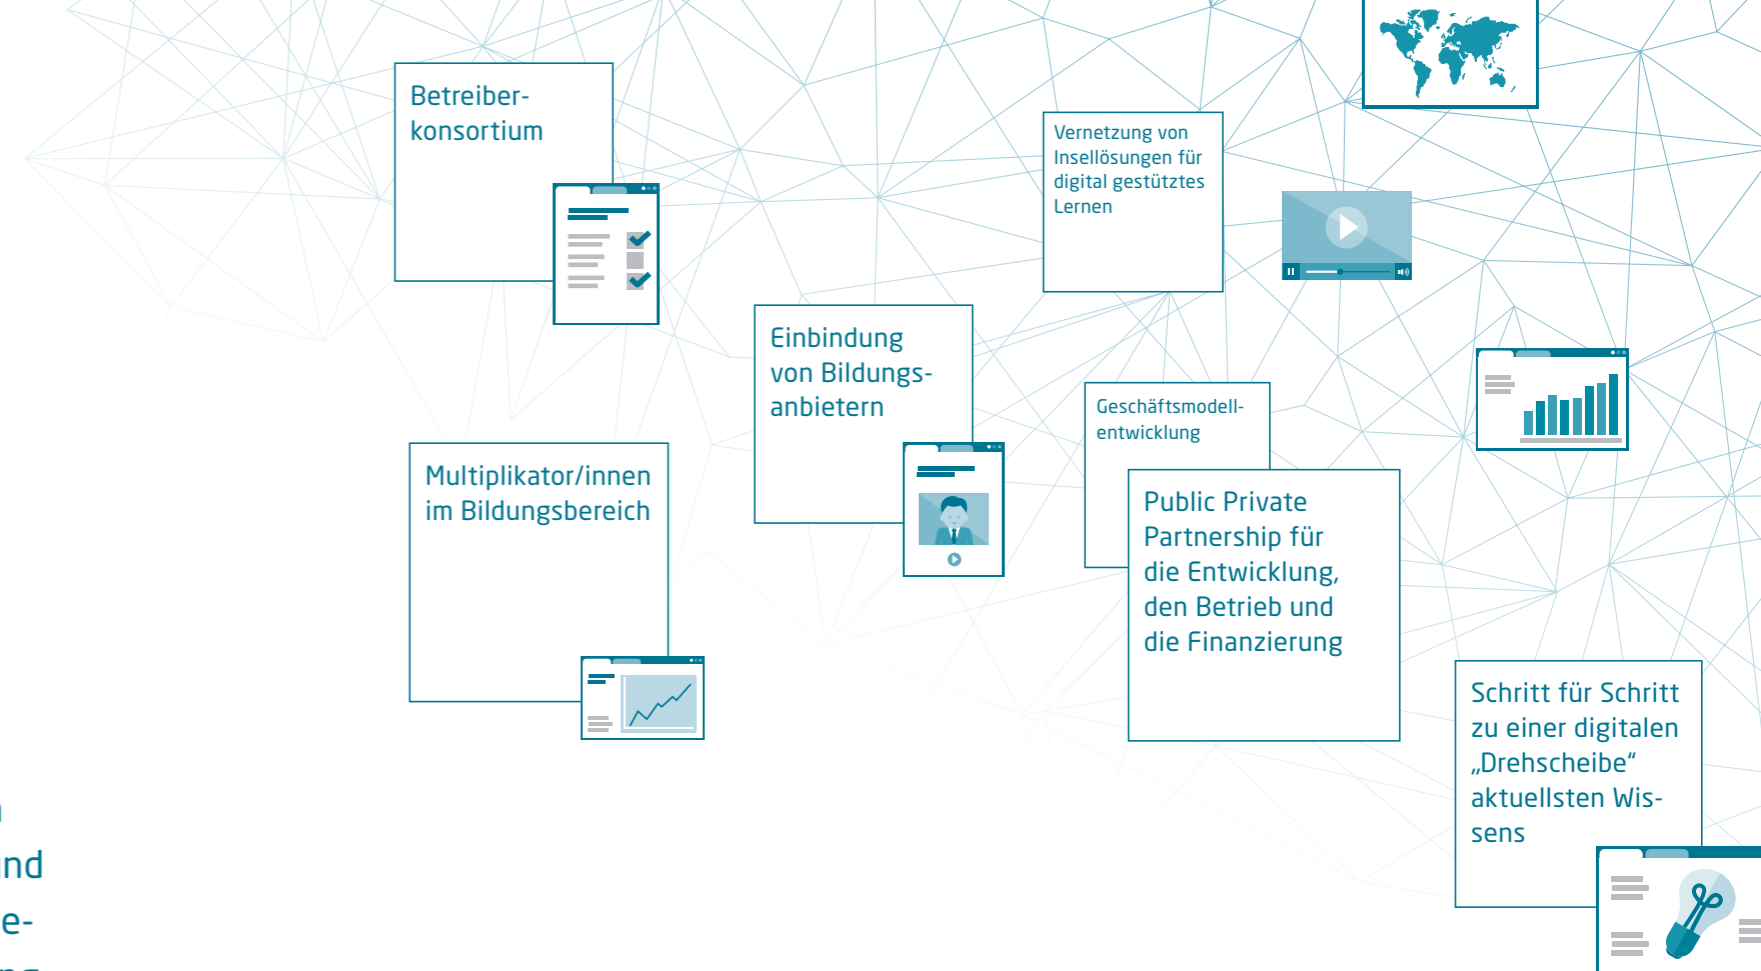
Betreiberkonsortium

Vernetzung von Insellösungen für digital gestütztes Lernen

Einbindung von Bildungsanbietern

Multiplikator/innen im Bildungsbereich

Geschäftsmodellentwicklung

Public Private Partnership für die Entwicklung, den Betrieb und die Finanzierung

Schritt für Schritt zu einer digitalen „Drehscheibe“ aktuellsten Wissens

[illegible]
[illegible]nd
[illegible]e-
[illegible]